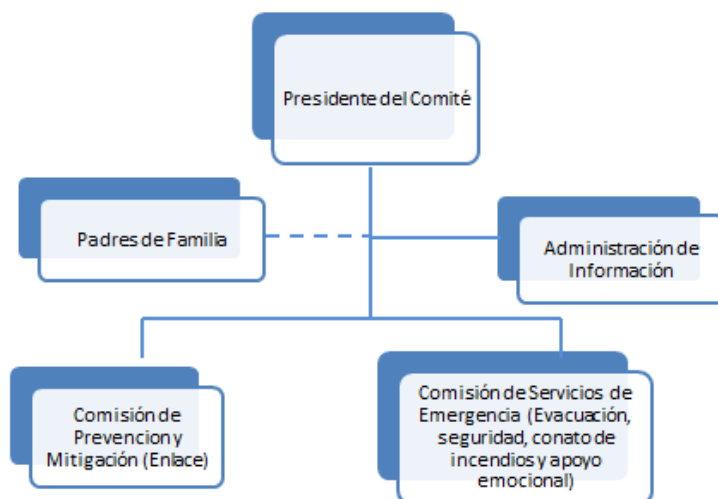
Presidente del Comité

Padres de Familia

Administración de Información

Comisión de Prevencion y Mitigación (Enlace)

Comisión de Servicios de Emergencia (Evacuación, seguridad, conato de incendios y apoyo emocional)